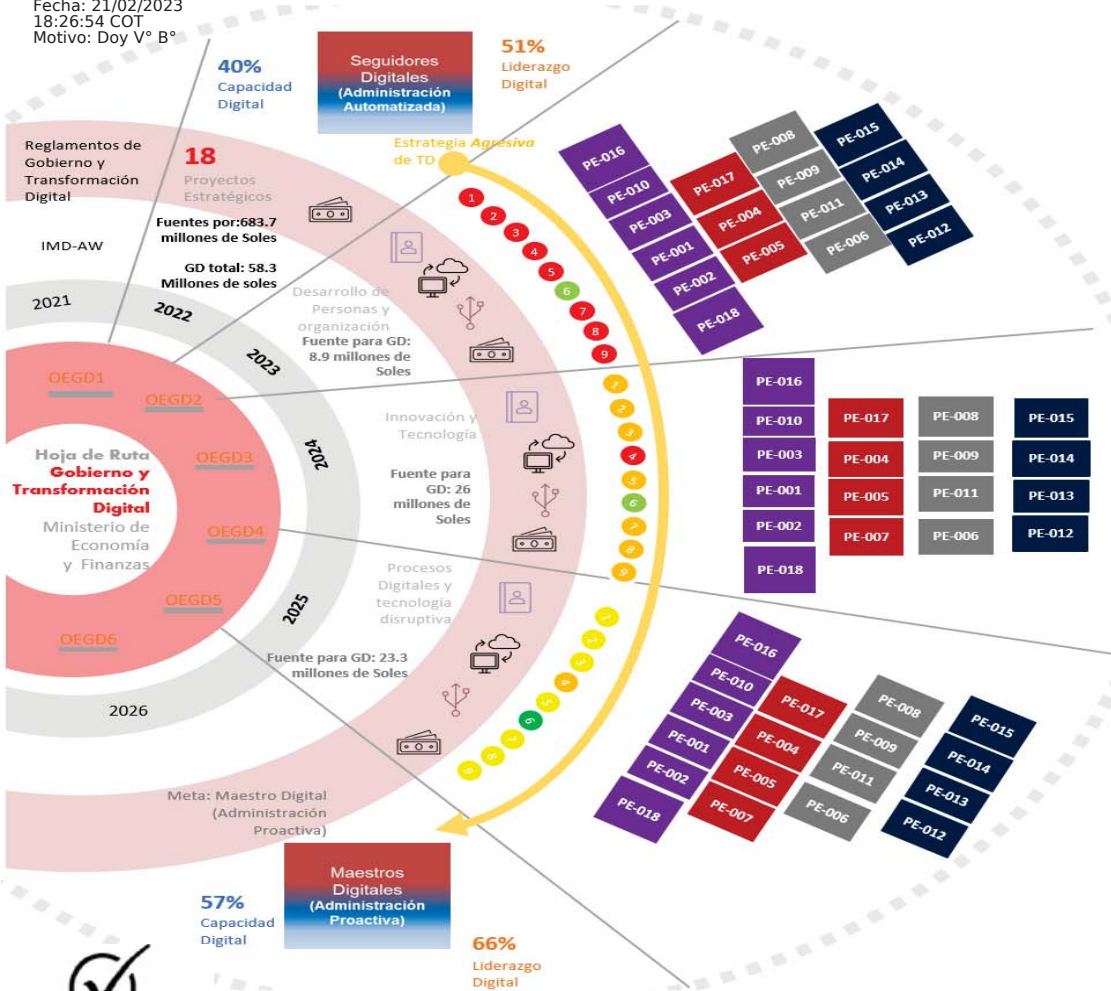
Fecha: 21/02/2023
18:26:54 COT
Motivo: Doy V° B°

40%
Capacidad Digital

Seguidores Digitales
(Administración Automatizada)

51%
Liderazgo Digital

Reglamentos de Gobierno y Transformación Digital

18
Proyectos Estratégicos

Fuentes por:683.7 millones de Soles

GD total: 58.3 Millones de soles

IMD-AW

Estrategia Agresiva de TD

2021
2022
2023
2024
2025
2026

OEGD1
OEGD2
OEGD3
OEGD4
OEGD5
OEGD6

Hoja de Ruta
Gobierno y Transformación Digital
Ministerio de Economía y Finanzas

Desarrollo de Personas y organización
Fuente para GD: 8.9 millones de Soles

Innovación y Tecnología
Fuente para GD: 26 millones de Soles

Procesos Digitales y tecnología disruptiva
Fuente para GD: 23.3 millones de Soles

1
2
3
4
5
6
7
8
9

1
2
3
4
5
6
7
8
9

1
2
3
4
5
6
7
8
9

| PE-016 | PE-017 | PE-008 | PE-015 |
|---|---|---|---|
| PE-010 | PE-004 | PE-009 | PE-014 |
| PE-003 | PE-005 | PE-011 | PE-013 |
| PE-001 | | PE-006 | PE-012 |
| PE-002 | | | |
| PE-018 | | | |

| PE-016 | PE-017 | PE-008 | PE-015 |
|---|---|---|---|
| PE-010 | PE-004 | PE-009 | PE-014 |
| PE-003 | PE-005 | PE-011 | PE-013 |
| PE-001 | PE-007 | PE-006 | PE-012 |
| PE-002 | | | |
| PE-018 | | | |

| PE-016 | PE-017 | PE-008 | PE-015 |
|---|---|---|---|
| PE-010 | PE-004 | PE-009 | PE-014 |
| PE-003 | PE-005 | PE-011 | PE-013 |
| PE-001 | PE-007 | PE-006 | PE-012 |
| PE-002 | | | |
| PE-018 | | | |

Meta: Maestro Digital (Administración Proactiva)

57%
Capacidad Digital

Maestros Digitales
(Administración Proactiva)

66%
Liderazgo Digital